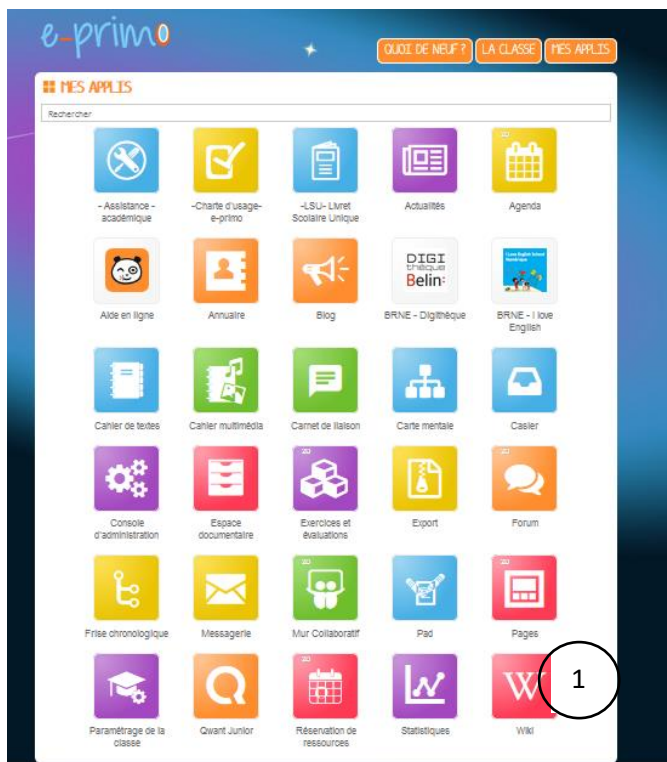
e-primo

QUOI DE NEUF ? LA CLASSE MES APPLIS

MES APPLIS

Rechercher

- Assistance - académique

-Charte d'usage- e-primo

-LSU- Livret Scolaire Unique

Actualités

Agenda

Aide en ligne

Annuaire

Blog

DIGI thèque Belin

BRNE - Digithèque

I love English School

BRNE - I love English

Cahier de textes

Cahier multimédia

Carnet de liaison

Carte mentale

Casier

Console d'administration

Espace documentaire

Exercices et évaluations

Export

Forum

Frise chronologique

Messagerie

Mur Collaboratif

Pad

Pages

Paramétrage de la classe

Qwant Junior

Réservation de ressources

Statistiques

Wiki

1